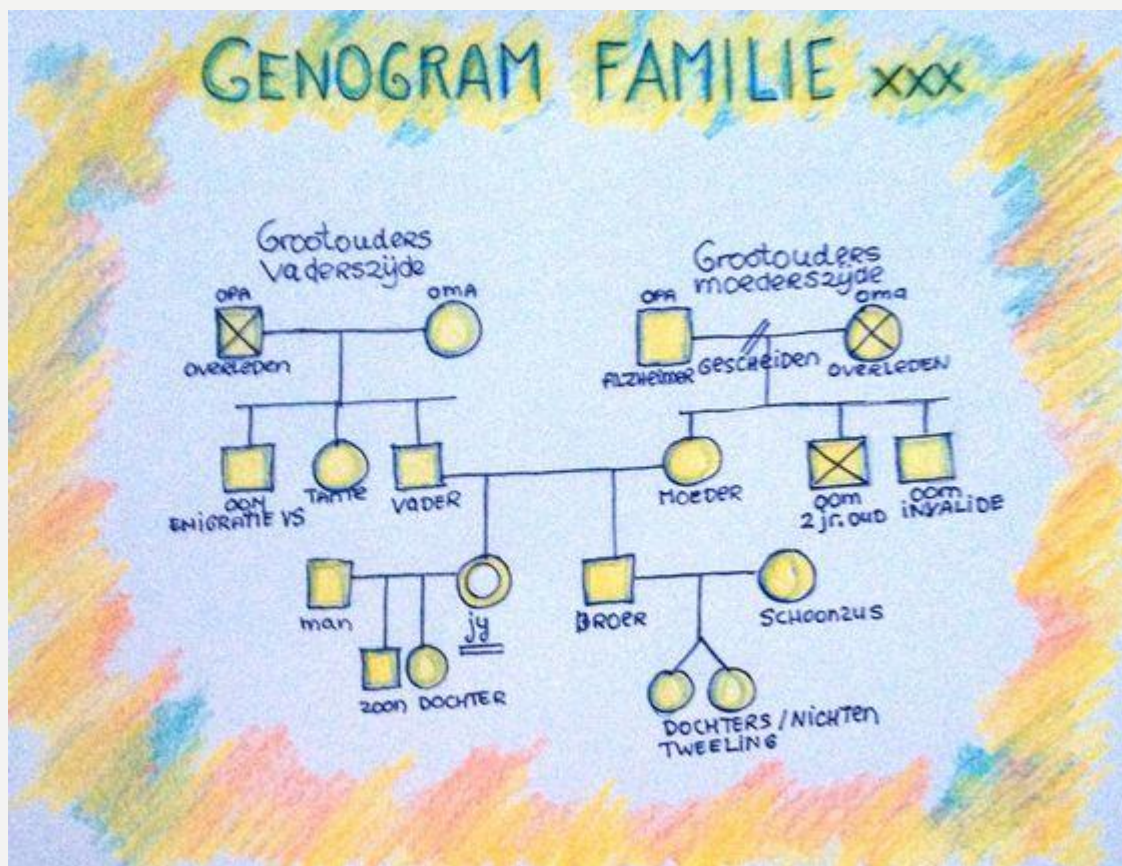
GENOGRAM FAMILIE xxx

Grootouders Vaderszijde

OPA
OVERLEDEN
OMA

Grootouders moederszijde

OPA
ALZHEIMER
GESCHEIDEN
OMA
OVERLEDEN

OOM EMIGRATIE VS
TANTE
VADER
MOEDER
OOM 2 jr. OUD
OOM INVALIDE

man
jij
zoon
DOCHTER
BROER
SCHOONZUS
DOCHTERS / NICHTEN TWEELING